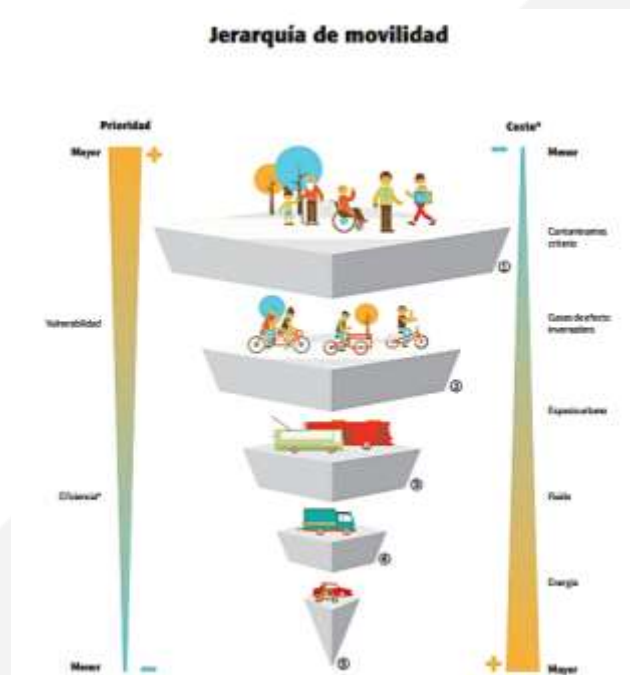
Jerarquía de movilidad

Prioridad

Mayor

+

Vulnerabilidad

Eficiencia*

Menor

−

Costo*

−

Menor

Contaminantes criterio

Gases de efecto invernadero

Espacio urbano

Ruido

Energía

+

Mayor

①

②

③

④

⑤